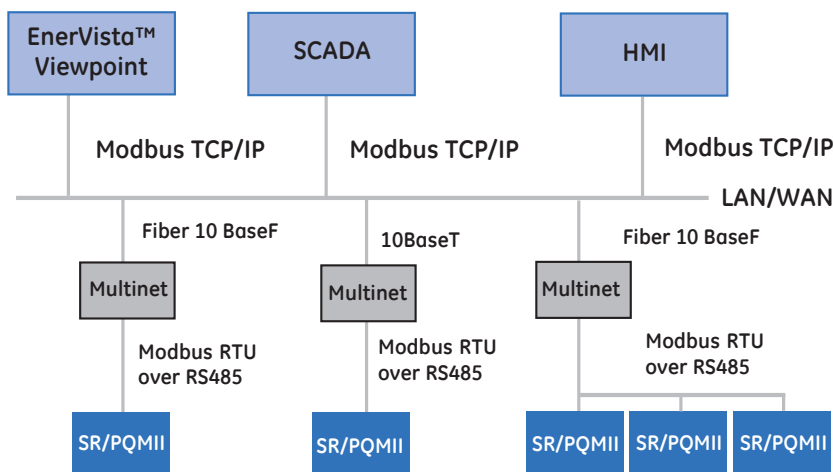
EnerVista™ Viewpoint

SCADA

HMI

Modbus TCP/IP

Modbus TCP/IP

Modbus TCP/IP

LAN/WAN

Fiber 10 BaseF

10BaseT

Fiber 10 BaseF

Multinet

Multinet

Multinet

Modbus RTU over RS485

Modbus RTU over RS485

Modbus RTU over RS485

SR/PQMII

SR/PQMII

SR/PQMII

SR/PQMII

SR/PQMII